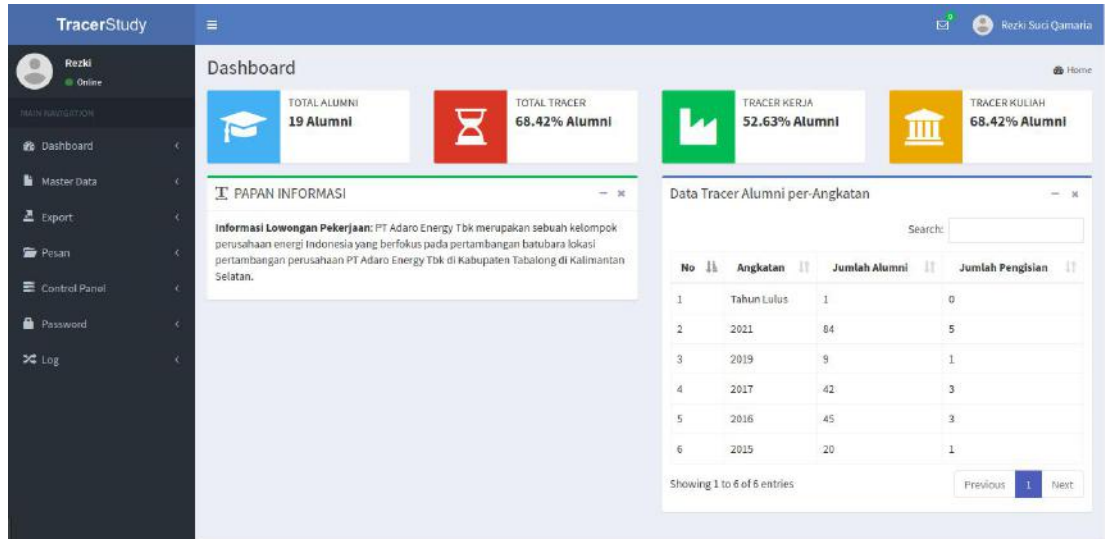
TracerStudy

Rezki Suci Qamaria

Rezki
Online

MAIN NAVIGATION

Dashboard
Master Data
Export
Pesan
Control Panel
Password
Log

Dashboard

Home

TOTAL ALUMNI
19 Alumni

TOTAL TRACER
68.42% Alumni

TRACER KERJA
52.63% Alumni

TRACER KULIAH
68.42% Alumni

PAPAN INFORMASI

**Informasi Lowongan Pekerjaan:** PT Adaro Energy Tbk merupakan sebuah kelompok perusahaan energi Indonesia yang berfokus pada pertambangan batubara lokasi pertambangan perusahaan PT Adaro Energy Tbk di Kabupaten Tabalong di Kalimantan Selatan.

Data Tracer Alumni per-Angkatan

Search:

| No | Angkatan | Jumlah Alumni | Jumlah Pengisian |
|---|---|---|---|
| 1 | Tahun Lulus | 1 | 0 |
| 2 | 2021 | 84 | 5 |
| 3 | 2019 | 9 | 1 |
| 4 | 2017 | 42 | 3 |
| 5 | 2016 | 45 | 3 |
| 6 | 2015 | 20 | 1 |

Showing 1 to 6 of 6 entries

Previous 1 Next